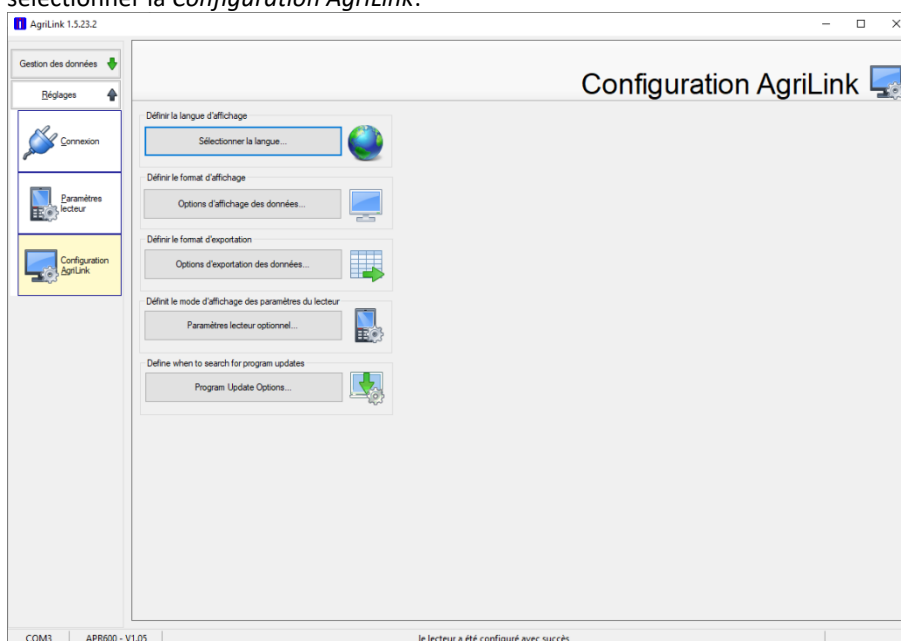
sélectionner la *Configuration AgriLink*.

AgriLink 1.5.23.2

Gestion des données

Réglages

Connexion

Paramètres lecteur

Configuration AgriLink

Configuration AgriLink

Définir la langue d'affichage

Sélectionner la langue...

Définir le format d'affichage

Options d'affichage des données...

Définir le format d'exportation

Options d'exportation des données...

Définit le mode d'affichage des paramètres du lecteur

Paramètres lecteur optionnel...

Define when to search for program updates

Program Update Options...

COM3 | APR600 - V1.05 | le lecteur a été configuré avec succès